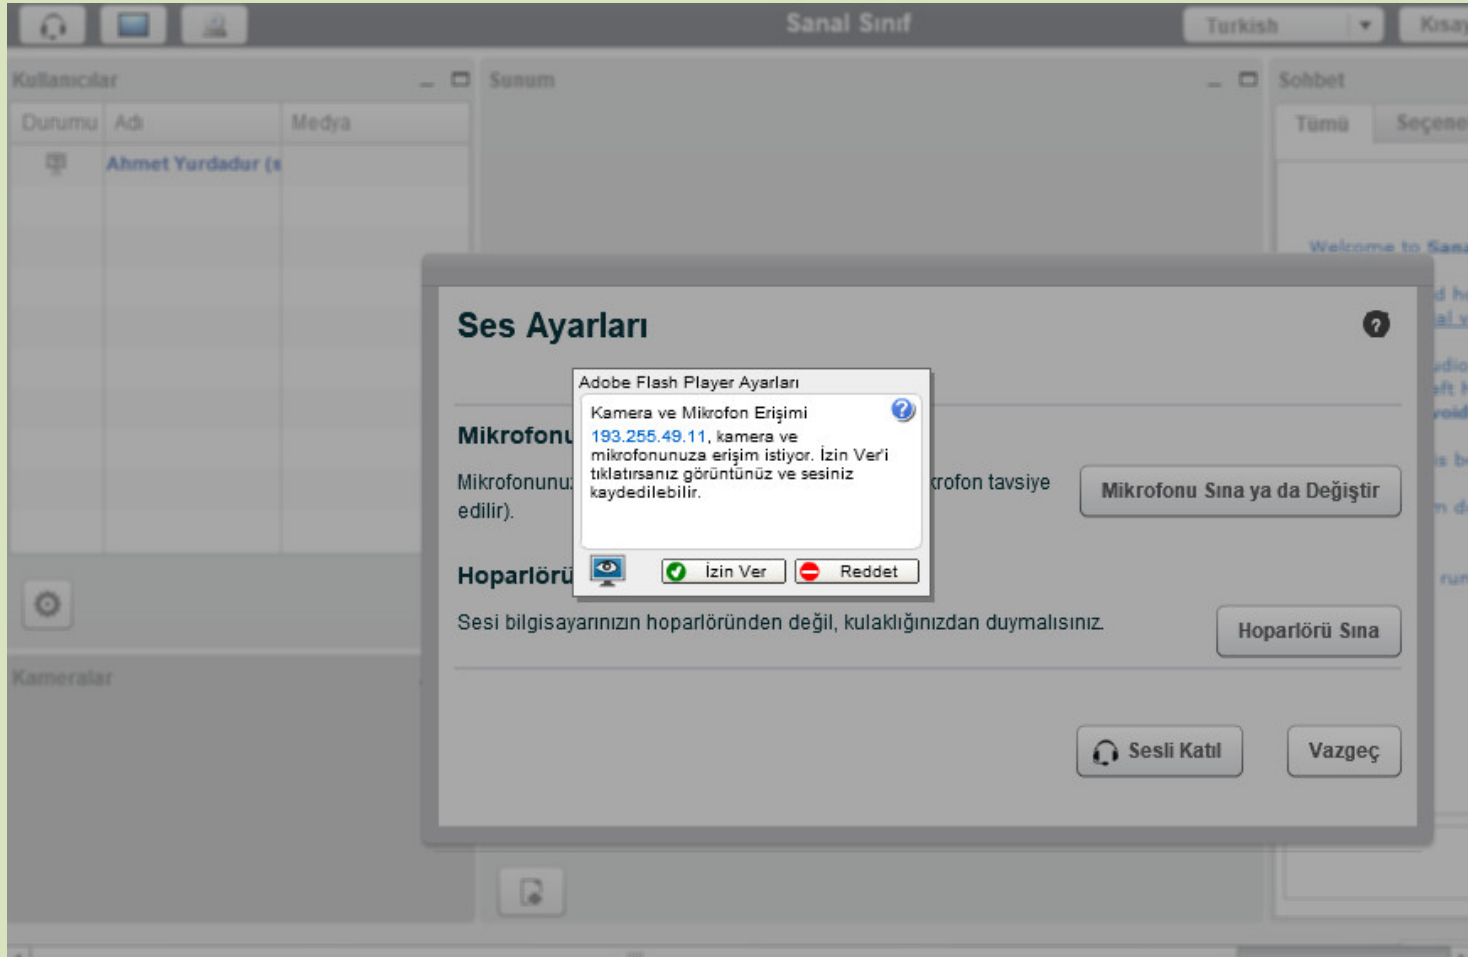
Sanal Sınıf

Turkish

Kısay

Kullanıcılar

Durumu | Adı | Medya

Ahmet Yurdadur (s

Sunum

Sohbet

Tümü

Seçene

Welcome to Sana

Kameralar

Ses Ayarları

Adobe Flash Player Ayarları

Kamera ve Mikrofon Erişimi

193.255.49.11, kamera ve mikrofonunuza erişim istiyor. İzin Ver'i tıklatırsanız görüntünüz ve sesiniz kaydedilebilir.

İzin Ver

Reddet

Mikrofonu

Mikrofonunu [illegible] rofon tavsiye edilir).

Mikrofonu Sına ya da Değiştir

Hoparlörü

Sesi bilgisayarınızın hoparlöründen değil, kulaklığınızdan duymalısınız.

Hoparlörü Sına

Sesli Katıl

Vazgeç